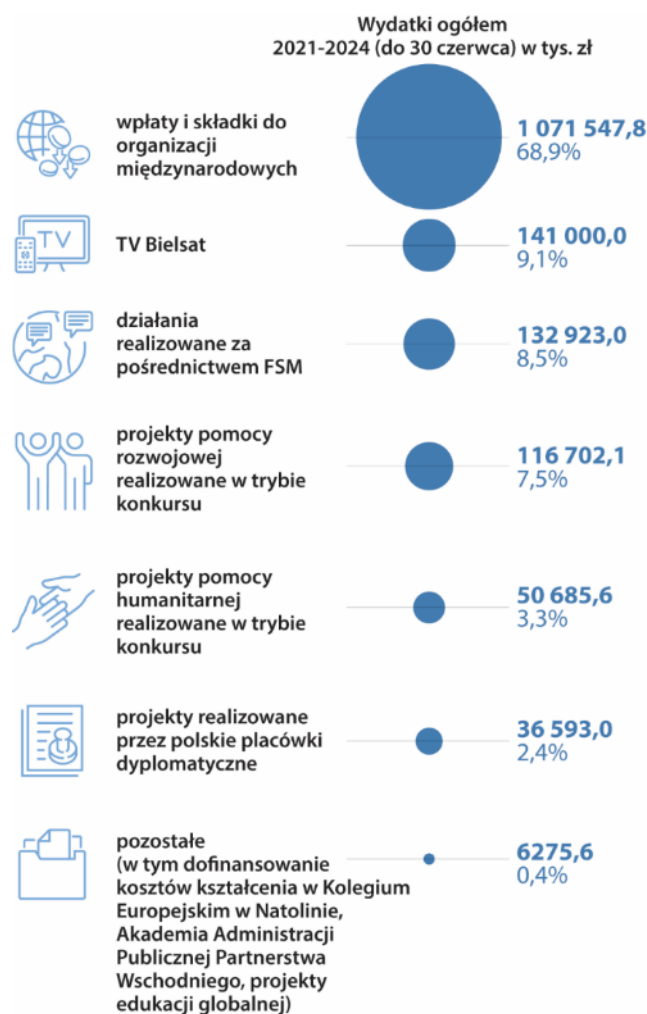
Wydatki ogółem
2021-2024 (do 30 czerwca) w tys. zł

wpłaty i składki do organizacji międzynarodowych
1 071 547,8
68,9%

TV
TV Bielsat
141 000,0
9,1%

działania realizowane za pośrednictwem FSM
132 923,0
8,5%

projekty pomocy rozwojowej realizowane w trybie konkursu
116 702,1
7,5%

projekty pomocy humanitarnej realizowane w trybie konkursu
50 685,6
3,3%

projekty realizowane przez polskie placówki dyplomatyczne
36 593,0
2,4%

pozostałe (w tym dofinansowanie kosztów kształcenia w Kolegium Europejskim w Natolinie, Akademia Administracji Publicznej Partnerstwa Wschodniego, projekty edukacji globalnej)
6275,6
0,4%